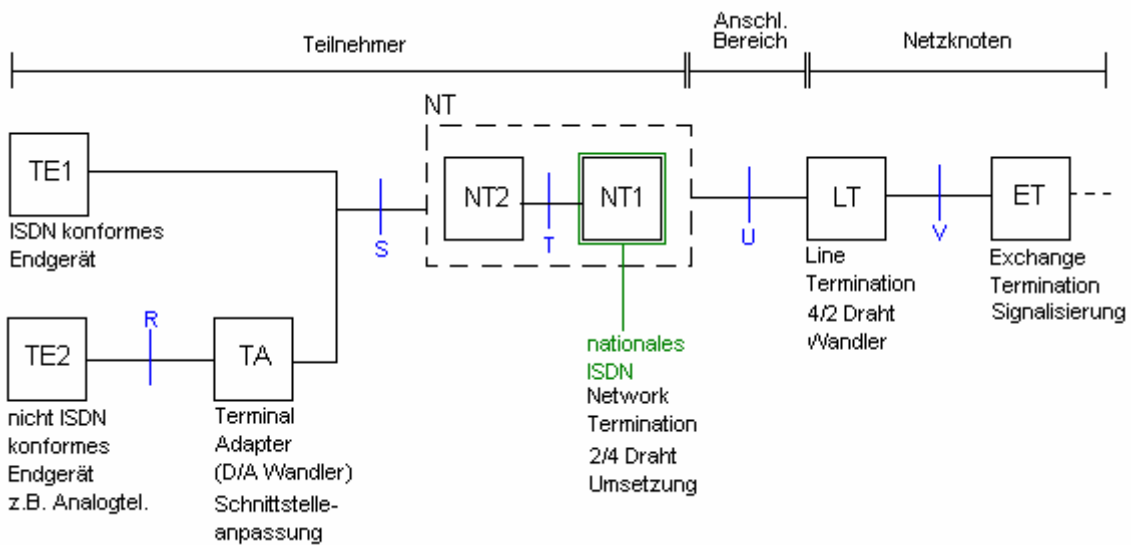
Teilnehmer

Anschl. Bereich

Netzknoten

NT

TE1

ISDN konformes Endgerät

S

NT2

T

NT1

U

LT

V

ET

Line Termination 4/2 Draht Wandler

Exchange Termination Signalisierung

TE2

R

TA

nicht ISDN konformes Endgerät z.B. Analogtel.

Terminal Adapter (D/A Wandler) Schnittstelleanpassung

nationales ISDN

Network Termination 2/4 Draht Umsetzung